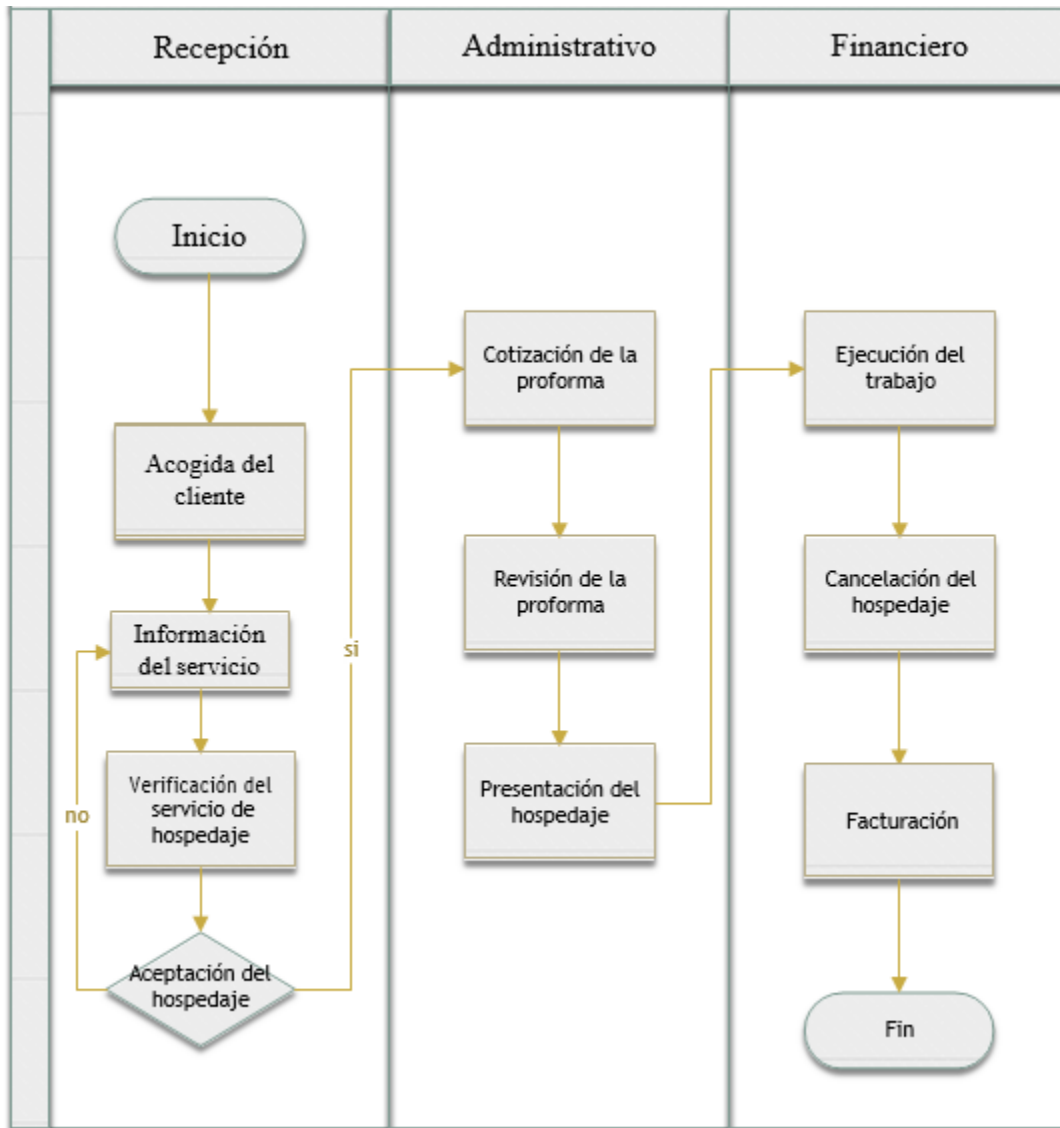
Recepción

Administrativo

Financiero

Inicio

Acogida del cliente

Información del servicio

Verificación del servicio de hospedaje

no

Aceptación del hospedaje

si

Cotización de la proforma

Revisión de la proforma

Presentación del hospedaje

Ejecución del trabajo

Cancelación del hospedaje

Facturación

Fin